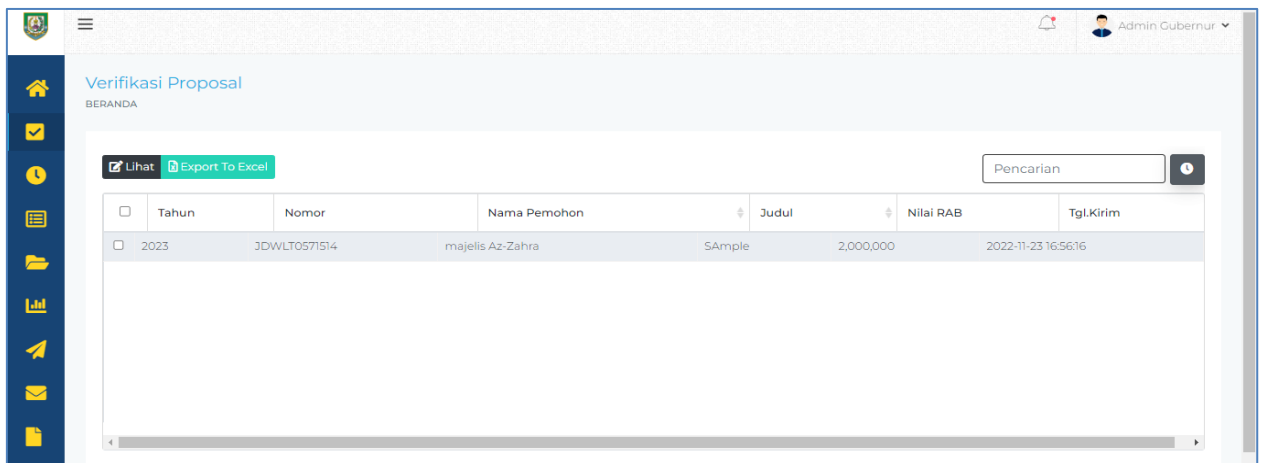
Admin Gubernur

Verifikasi Proposal
BERANDA

Lihat Export To Excel

Pencarian

| | Tahun | Nomor | Nama Pemohon | Judul | Nilai RAB | Tgl.Kirim |
|---|---|---|---|---|---|---|
| | 2023 | JDWLT0571514 | majelis Az-Zahra | SAmple | 2,000,000 | 2022-11-23 16:56:16 |